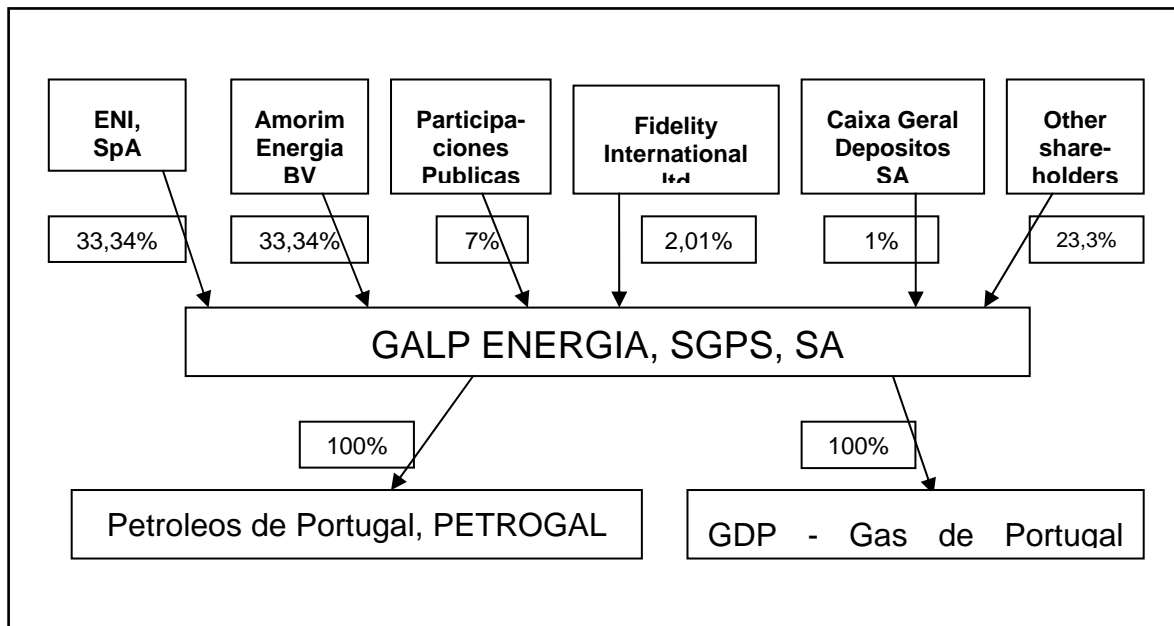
ENI, SpA

Amorim Energia BV

Participaciones Publicas

Fidelity International ltd

Caixa Geral Depositos SA

Other shareholders

33,34%

33,34%

7%

2,01%

1%

23,3%

GALP ENERGIA, SGPS, SA

100%

100%

Petroleos de Portugal, PETROGAL

GDP - Gas de Portugal